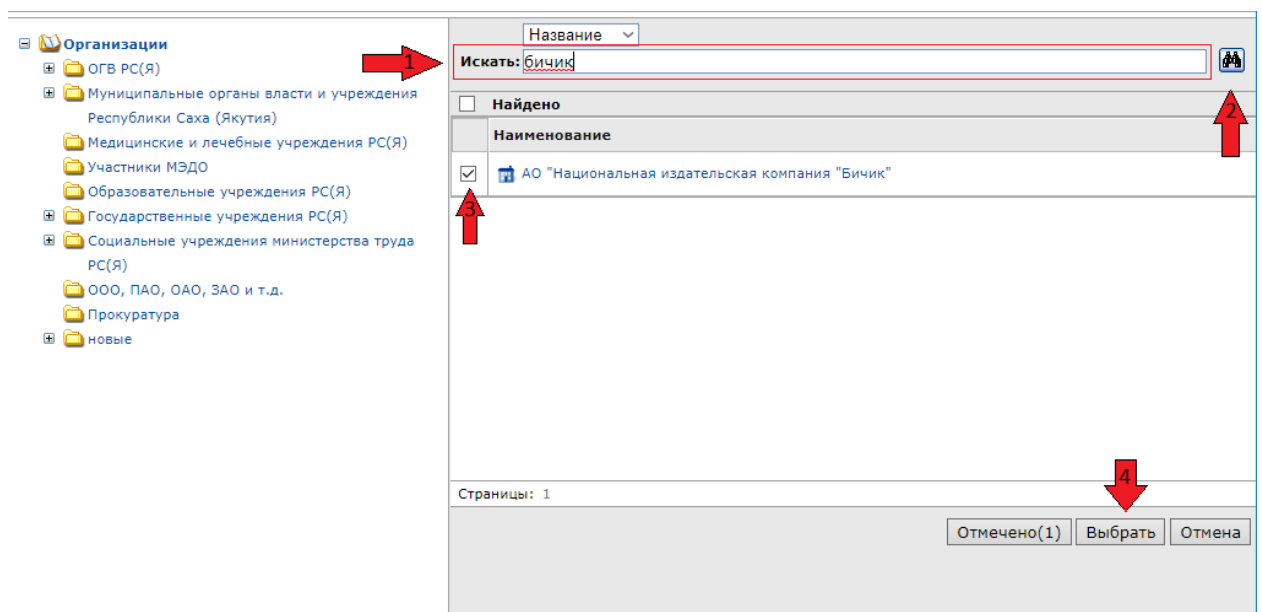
Организации
ОГВ РС(Я)
Муниципальные органы власти и учреждения Республики Саха (Якутия)
Медицинские и лечебные учреждения РС(Я)
Участники МЭДО
Образовательные учреждения РС(Я)
Государственные учреждения РС(Я)
Социальные учреждения министерства труда РС(Я)
ООО, ПАО, ОАО, ЗАО и т.д.
Прокуратура
новые

Название
1
Искать: бичик
2
Найдено
Наименование
АО "Национальная издательская компания "Бичик"
3
Страницы: 1
4
Отмечено(1) Выбрать Отмена